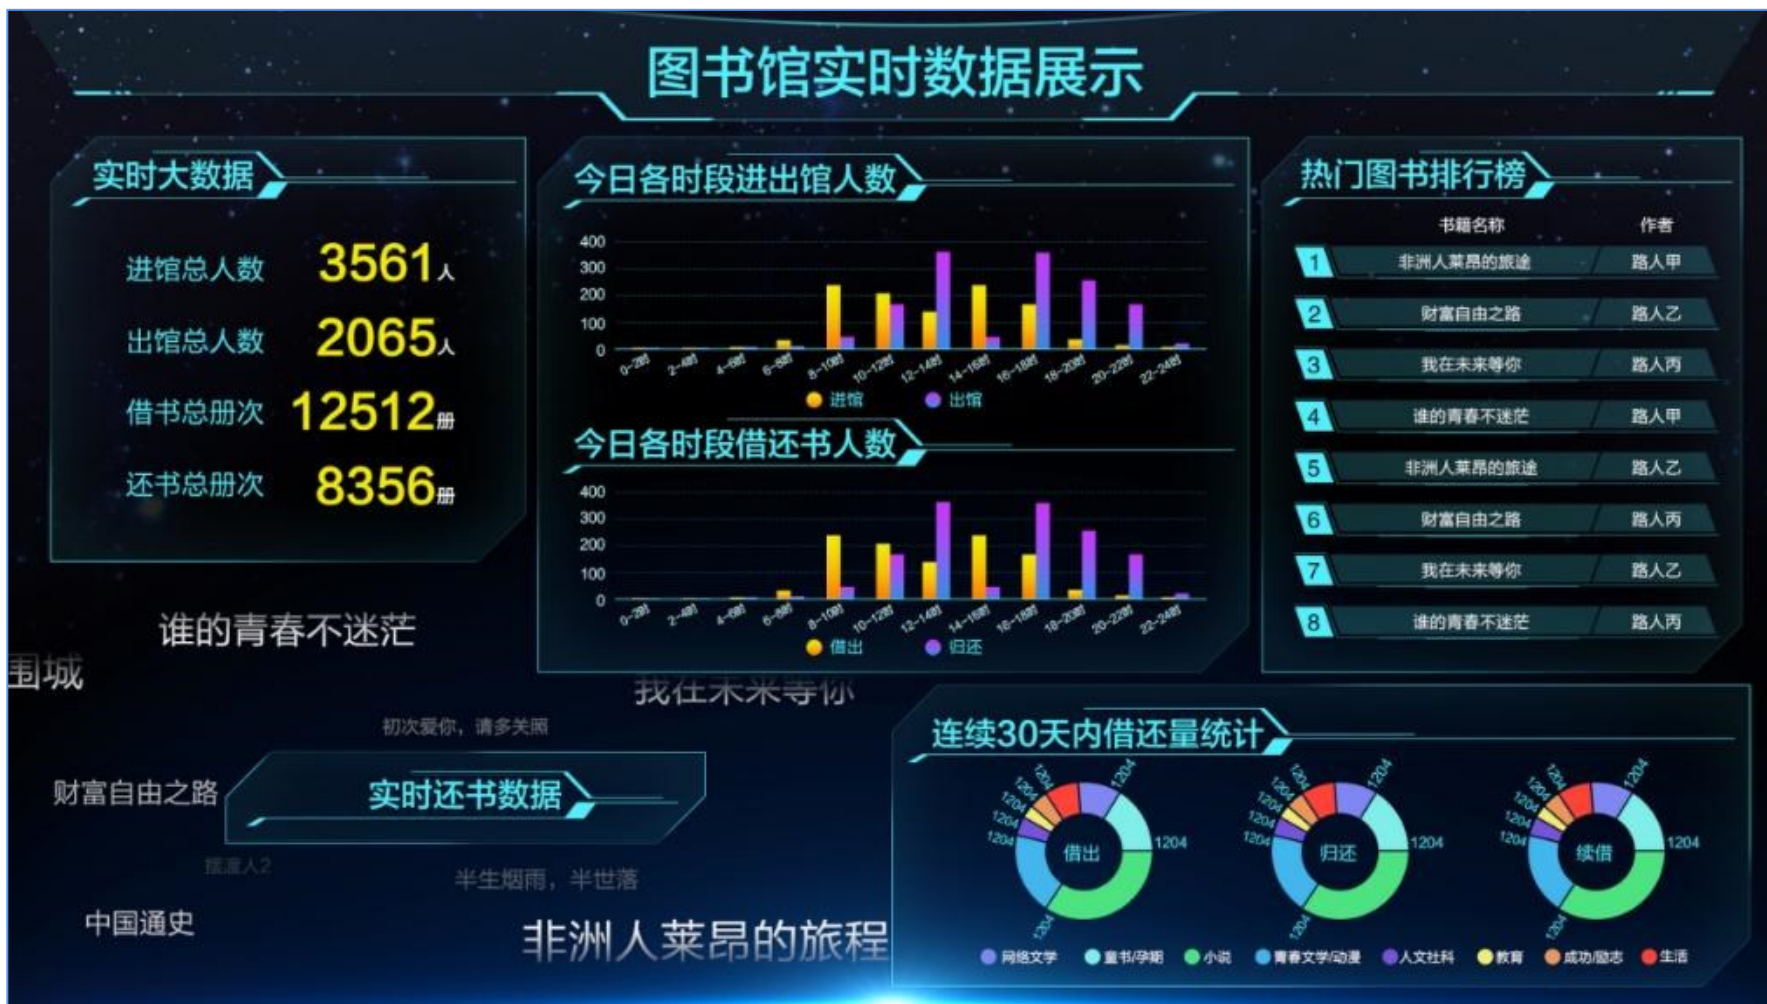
图书馆实时数据展示

实时大数据

进馆总人数 3561人

出馆总人数 2065人

借书总册次 12512册

还书总册次 8356册

今日各时段进出馆人数

400
300
200
100
0

0-2时 2-4时 4-6时 6-8时 8-10时 10-12时 12-14时 14-16时 16-18时 18-20时 20-22时 22-24时

进馆 出馆

今日各时段借还书人数

400
300
200
100
0

0-2时 2-4时 4-6时 6-8时 8-10时 10-12时 12-14时 14-16时 16-18时 18-20时 20-22时 22-24时

借出 归还

热门图书排行榜

| | 书籍名称 | 作者 |
|---|---|---|
| 1 | 非洲人莱昂的旅途 | 路人甲 |
| 2 | 财富自由之路 | 路人乙 |
| 3 | 我在未来等你 | 路人丙 |
| 4 | 谁的青春不迷茫 | 路人甲 |
| 5 | 非洲人莱昂的旅途 | 路人乙 |
| 6 | 财富自由之路 | 路人丙 |
| 7 | 我在未来等你 | 路人乙 |
| 8 | 谁的青春不迷茫 | 路人丙 |

谁的青春不迷茫

围城

我在未来等你

初次爱你，请多关照

财富自由之路

实时还书数据

摆渡人2

半生烟雨，半世落

中国通史

非洲人莱昂的旅程

连续30天内借还量统计

1204 1204 1204 1204 1204 1204 1204 1204 借出

1204 1204 1204 1204 1204 1204 1204 1204 归还

1204 1204 1204 1204 1204 1204 1204 1204 续借

网络文学 童书/孕期 小说 青春文学/动漫 人文社科 教育 成功/励志 生活